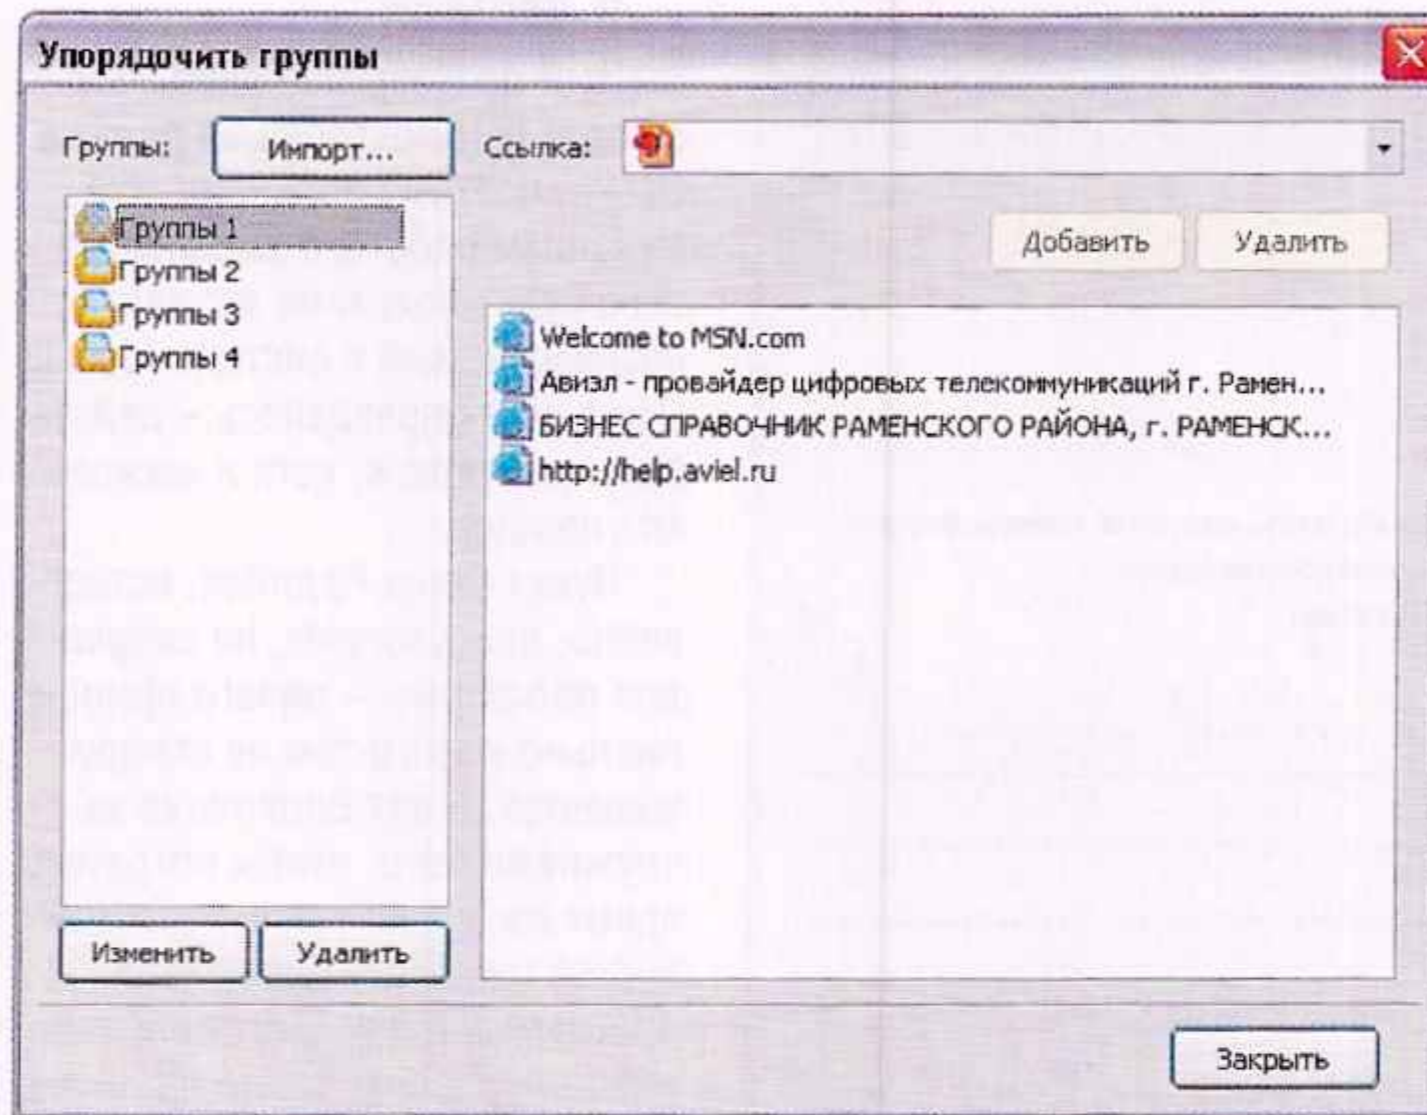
Упорядочить группы

Группы: Импорт...

Ссылка:

Группы 1
Группы 2
Группы 3
Группы 4

Добавить Удалить

Welcome to MSN.com
Авизл - провайдер цифровых телекоммуникаций г. Рамен...
БИЗНЕС СПРАВОЧНИК РАМЕНСКОГО РАЙОНА, г. РАМЕНСК...
http://help.aviel.ru

Изменить Удалить

Закрыть